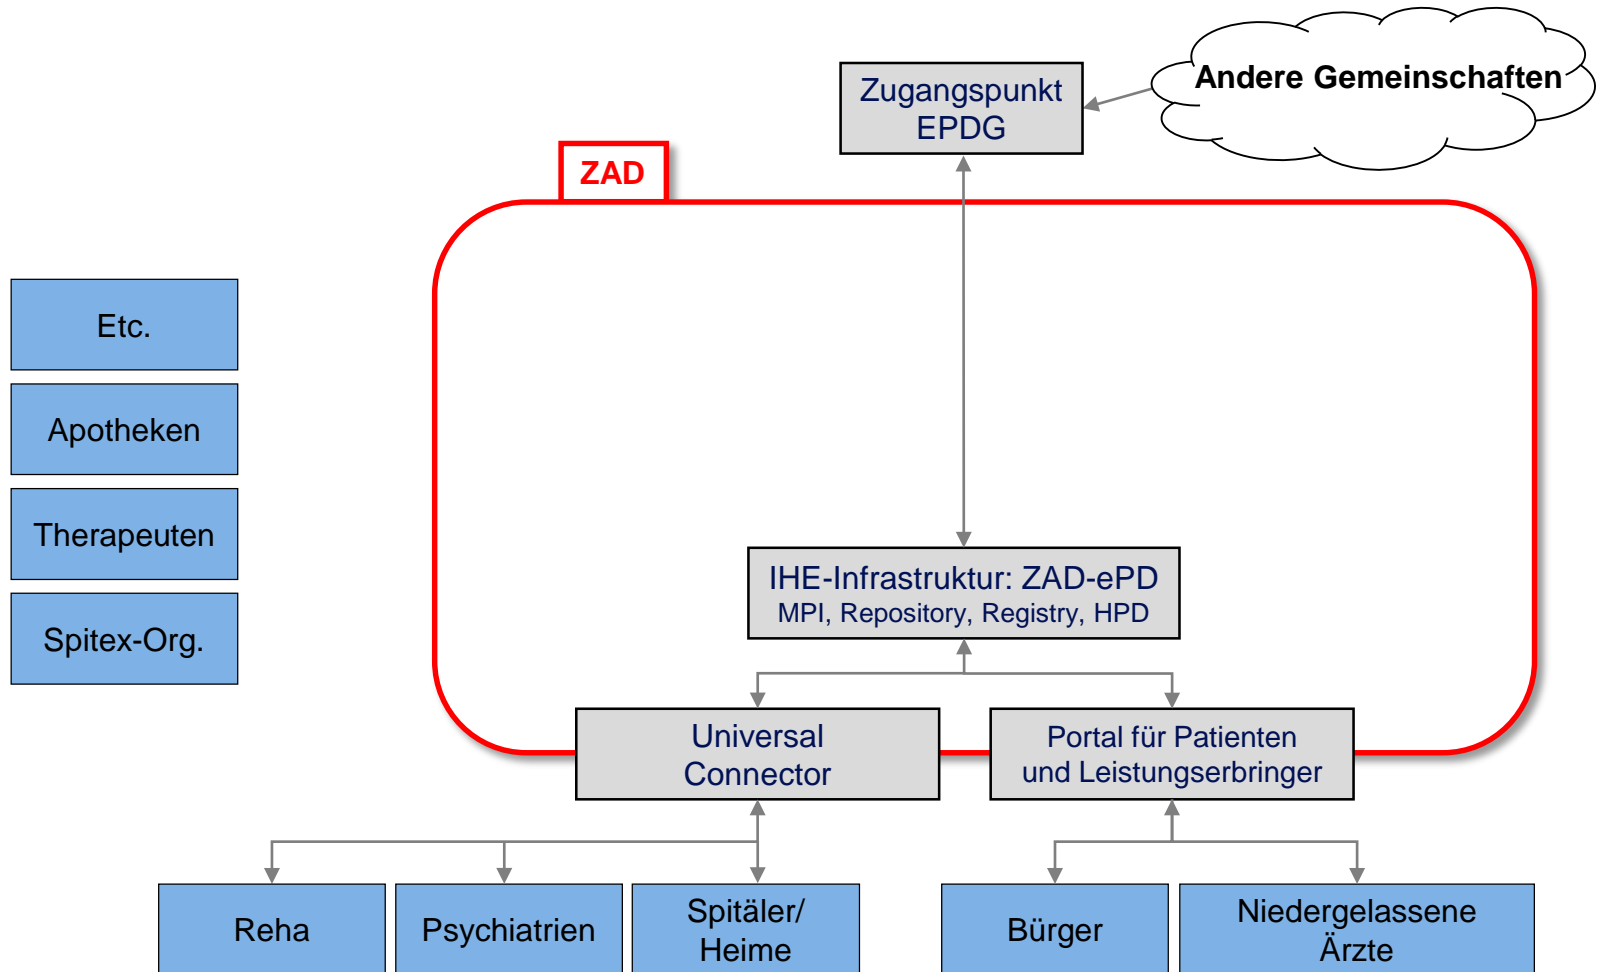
Zugangspunkt EPDG

Andere Gemeinschaften

ZAD

Etc.

Apotheken

Therapeuten

Spitex-Org.

IHE-Infrastruktur: ZAD-ePD
MPI, Repository, Registry, HPD

Universal Connector

Portal für Patienten und Leistungserbringer

Reha

Psychiatrien

Spitäler/ Heime

Bürger

Niedergelassene Ärzte